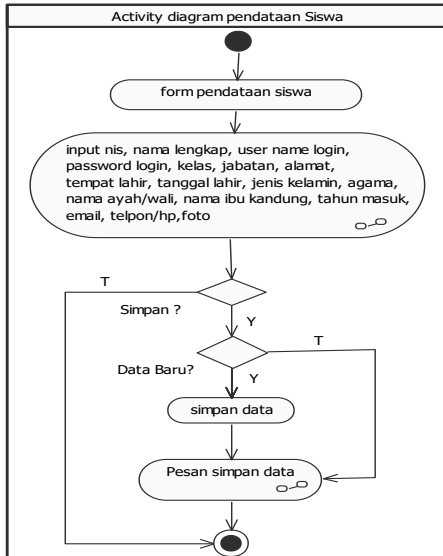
Activity diagram pendataan Siswa

form pendataan siswa

input nis, nama lengkap, user name login, password login, kelas, jabatan, alamat, tempat lahir, tanggal lahir, jenis kelamin, agama, nama ayah/wali, nama ibu kandung, tahun masuk, email, telpon/hp,foto

T

Simpan ?

Y

T

Data Baru?

Y

simpan data

Pesan simpan data